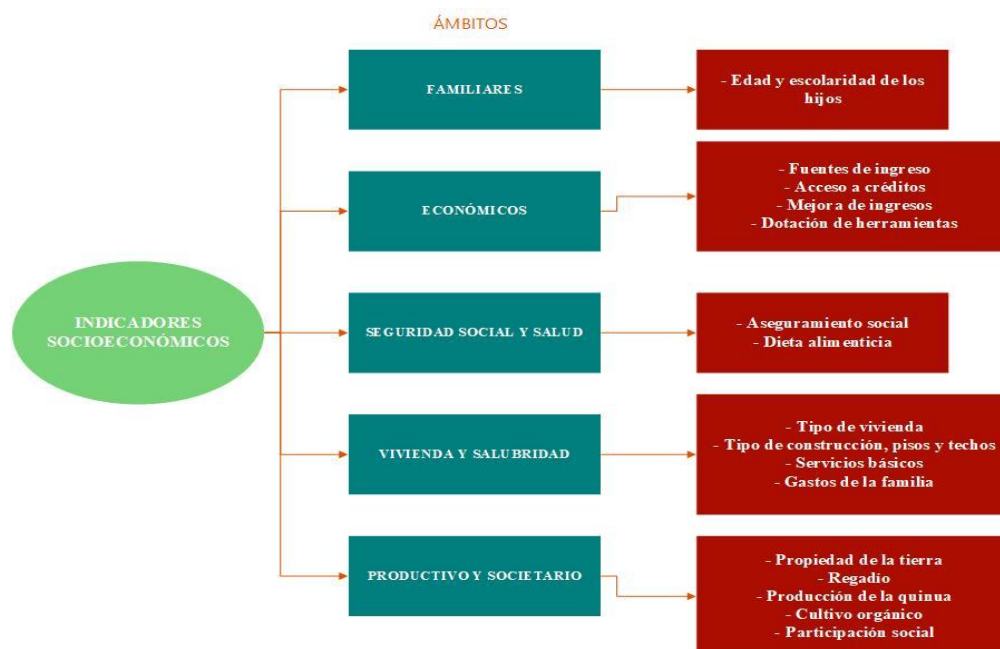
ÁMBITOS

INDICADORES SOCIOECONÓMICOS

FAMILIARES

- Edad y escolaridad de los hijos

ECONÓMICOS

- Fuentes de ingreso
- Acceso a créditos
- Mejora de ingresos
- Dotación de herramientas

SEGURIDAD SOCIAL Y SALUD

- Aseguramiento social
- Dieta alimenticia

VIVIENDA Y SALUBRIDAD

- Tipo de vivienda
- Tipo de construcción, pisos y techos
- Servicios básicos
- Gastos de la familia

PRODUCTIVO Y SOCIETARIO

- Propiedad de la tierra
- Regadío
- Producción de la quinua
- Cultivo orgánico
- Participación social